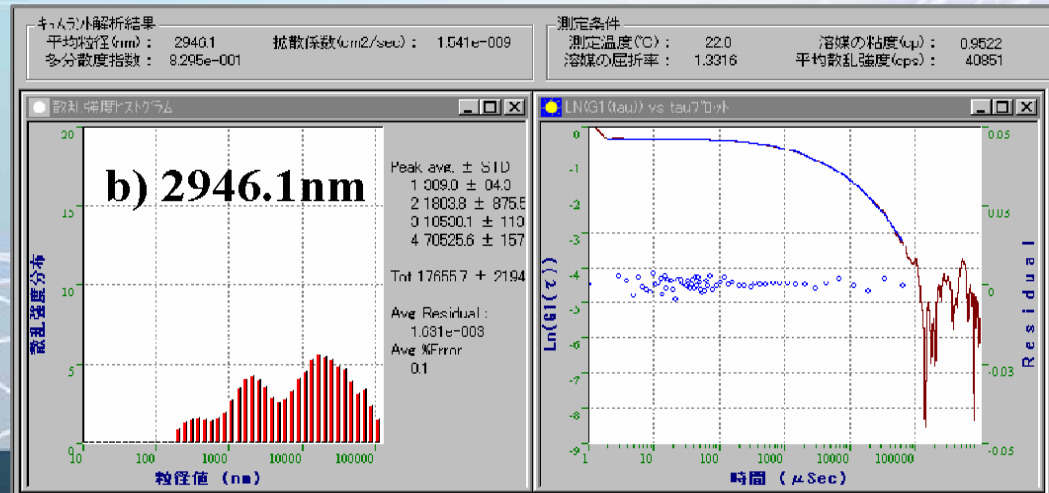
キュムラント解析結果

平均粒径(nm) : 2946.1 拡散係数(cm2/sec) : 1.541e-009
多分散度指数 : 8.295e-001

測定条件

測定温度(℃) : 22.0 溶媒の粘度(cp) : 0.9522
溶媒の屈折率 : 1.3316 平均散乱強度(cps) : 40851

散乱強度ヒストグラム

b) 2946.1nm

Peak avg. ± STD
1 309.0 ± 04.0
2 1803.8 ± 875.5
3 10500.1 ± 110
4 70525.6 ± 157

Tot 17655.7 ± 2194

Avg Residual :
1.031e-003
Avg %Error
0.1

散乱強度分布

20
15
10
5
0

10 100 1000 10000 100000

粒径値 (nm)

LN(G1(tau)) vs tauプロット

0
-1
-2
-3
-4
-5
-6
-7
-8
-9

Ln(G1(τ))

0.05
0.03
0
-0.03
-0.05

Residual

1 10 100 1000 10000 100000

時間 (μSec)